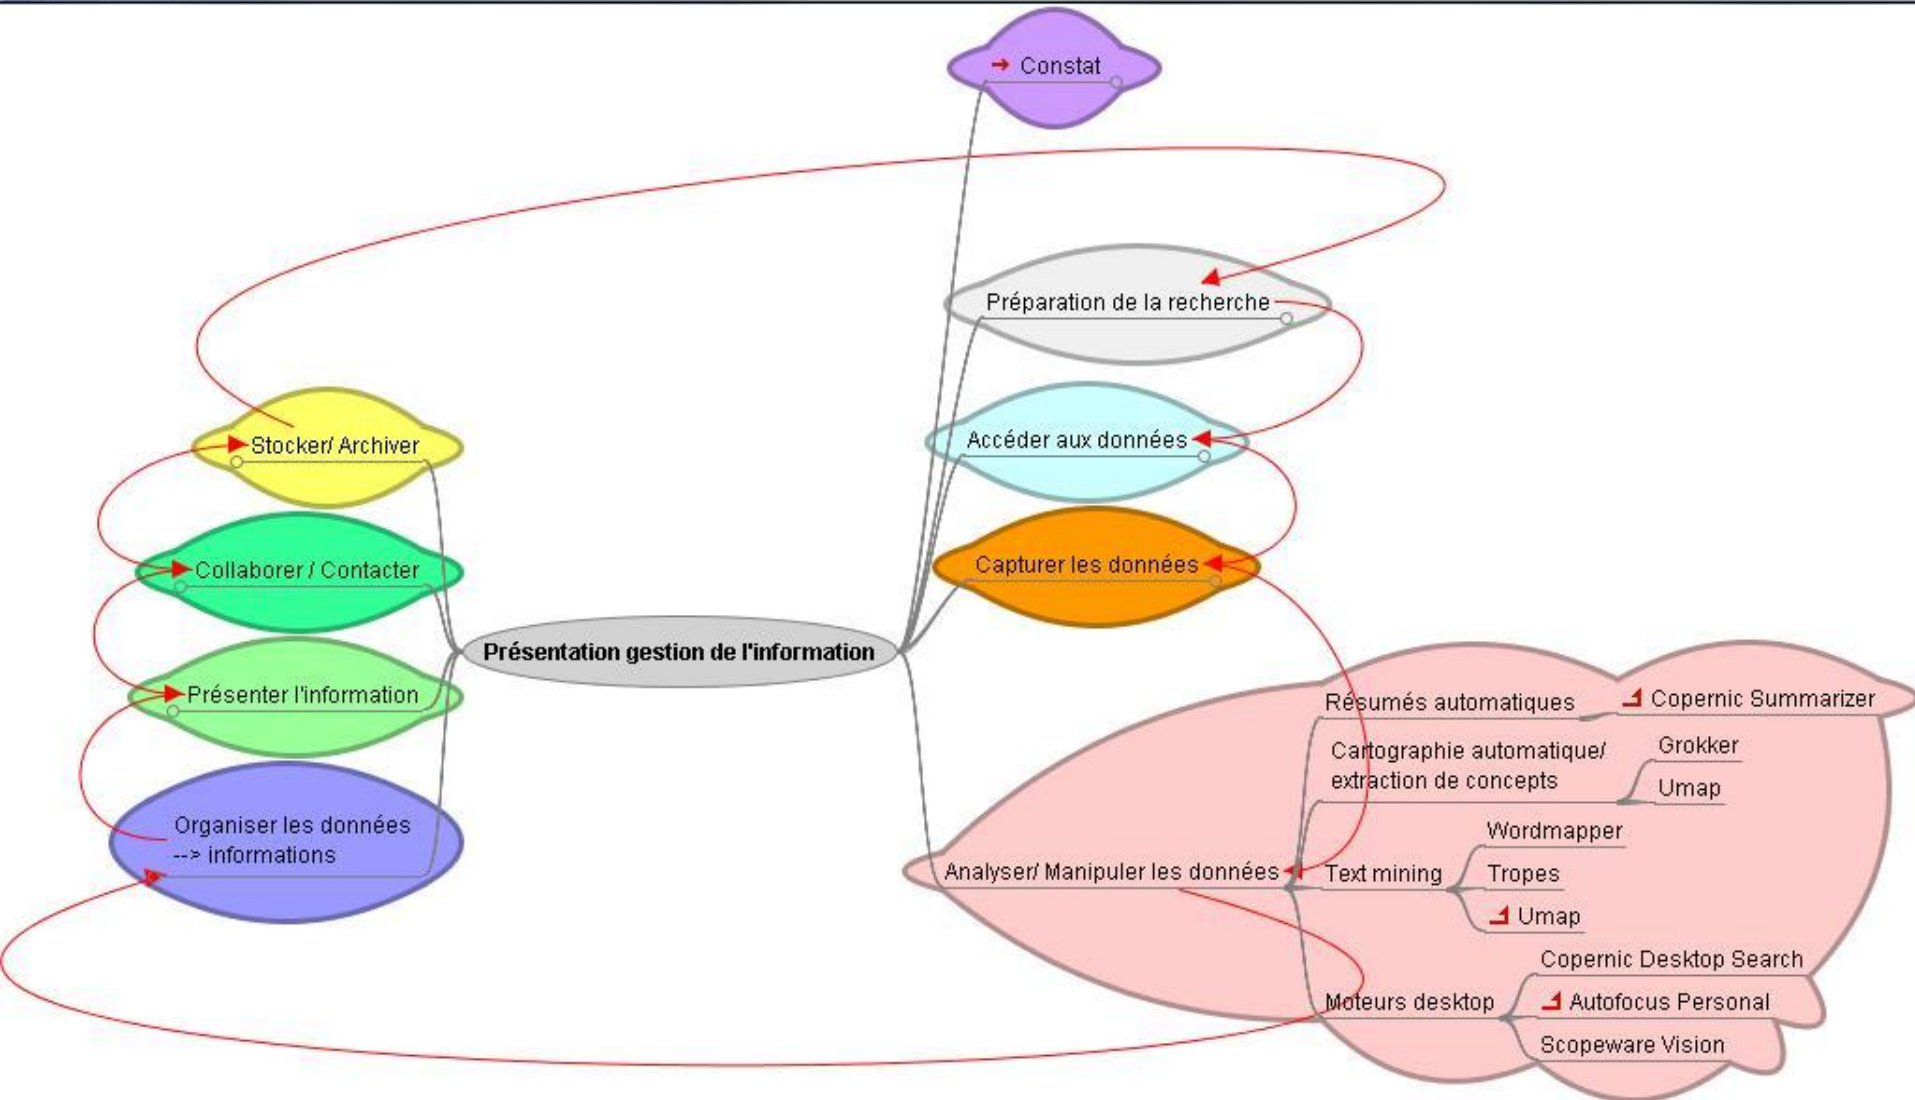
Constat

Préparation de la recherche

Stocker/ Archiver

Accéder aux données

Collaborer / Contacter

Capturer les données

Présentation gestion de l'information

Présenter l'information

Résumés automatiques

Copernic Summarizer

Cartographie automatique/ extraction de concepts

Grokker

Umap

Organiser les données --> informations

Wordmapper

Analyser/ Manipuler les données

Text mining

Tropes

Umap

Copernic Desktop Search

Moteurs desktop

Autofocus Personal

Scopeware Vision